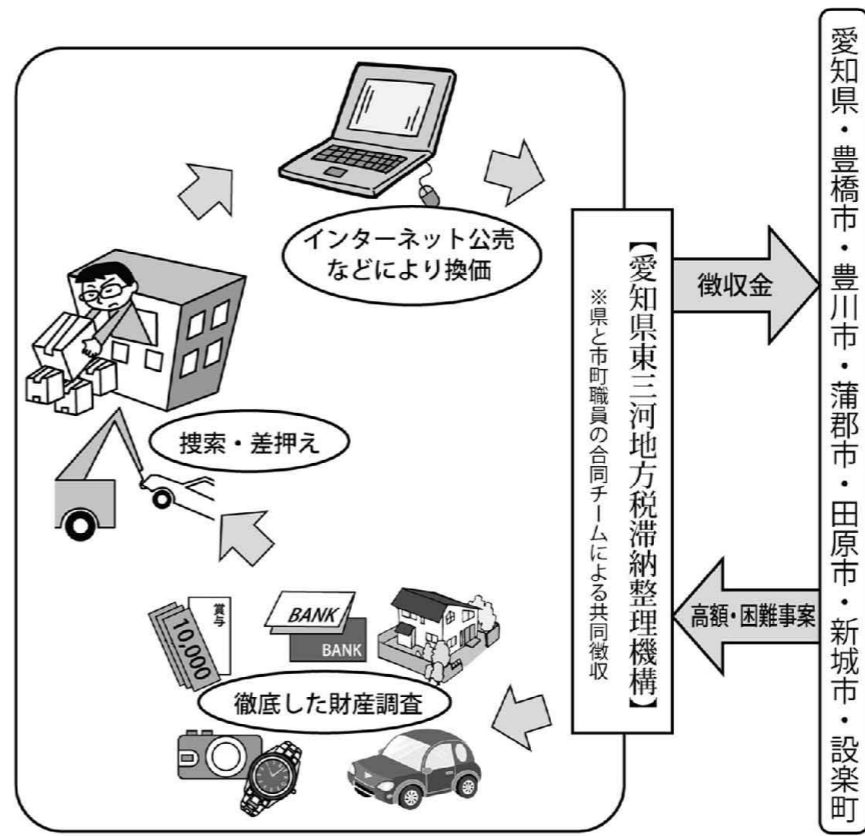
インターネット公売
などにより換価

搜索・差押え

賞与
10,000
BANK
BANK

徹底した財産調査

【愛知県東三河地方税滞納整理機構】
※県と市町職員の合同チームによる共同徴収

徴収金

高額・困難事案

愛知県・豊橋市・豊川市・蒲郡市・田原市・新城市・設楽町